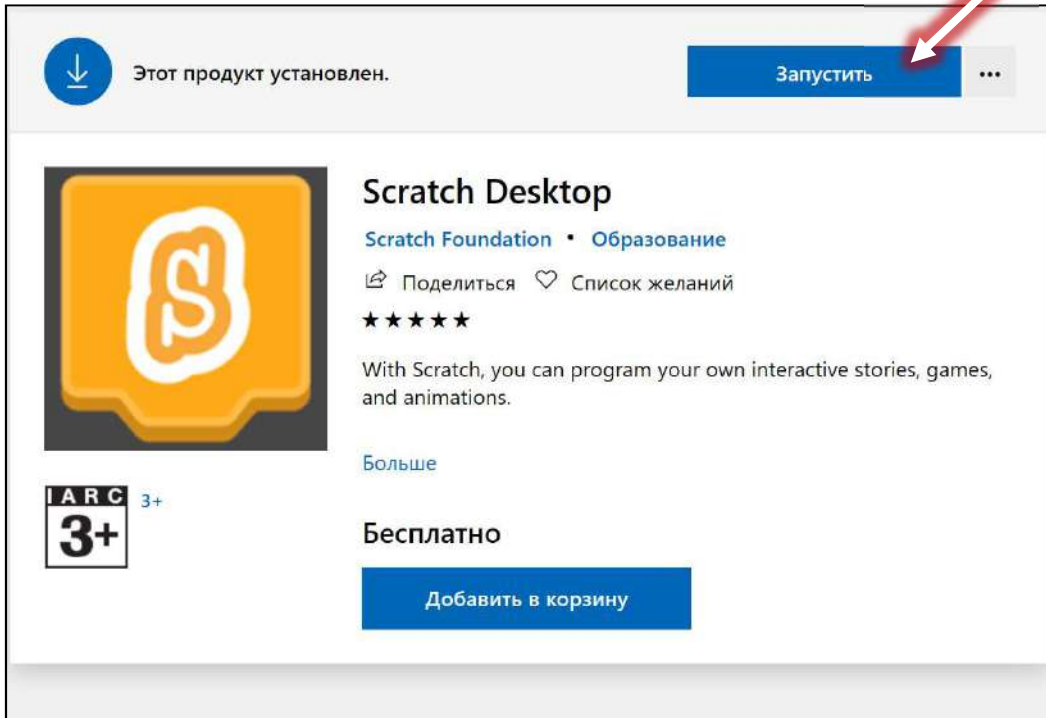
Этот продукт установлен.

Запустить

...

Scratch Desktop

Scratch Foundation • Образование

Поделиться Список желаний

★★★★★

With Scratch, you can program your own interactive stories, games, and animations.

Больше

IARC 3+

3+

Бесплатно

Добавить в корзину